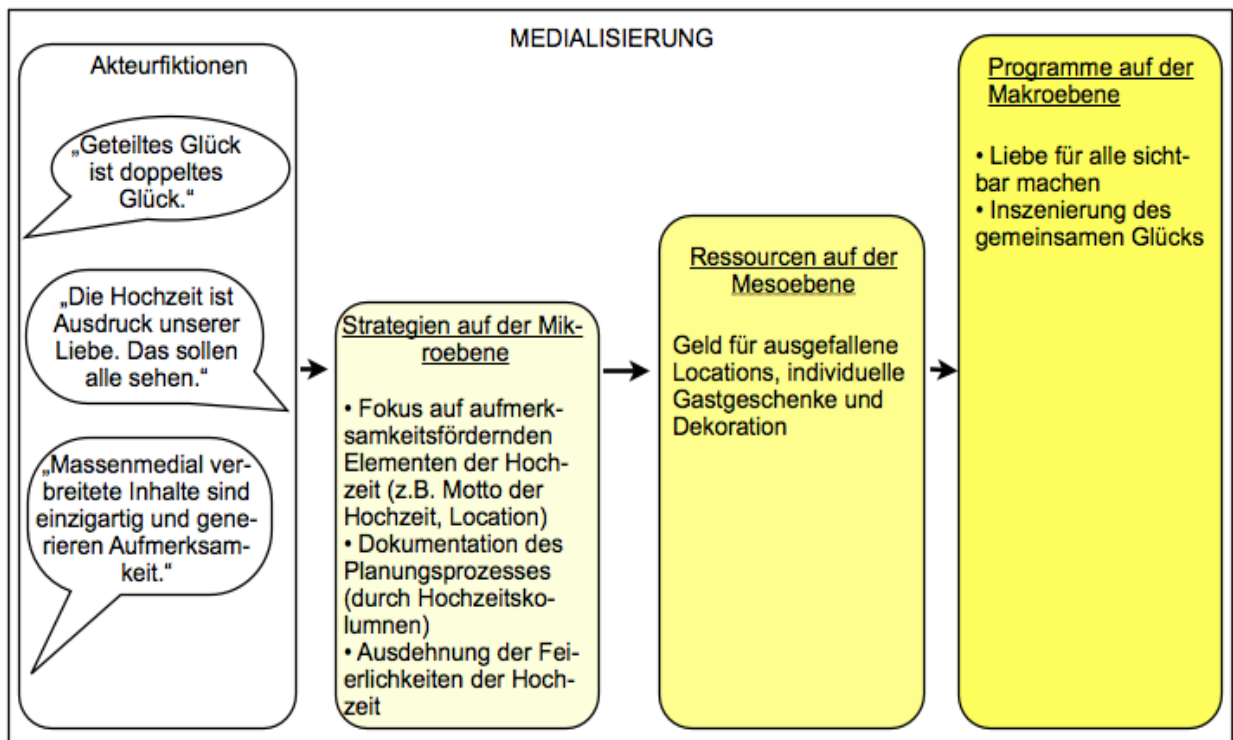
MEDIALISIERUNG

Akteurfiktionen

„Geteiltes Glück ist doppeltes Glück."

„Die Hochzeit ist Ausdruck unserer Liebe. Das sollen alle sehen."

„Massenmedial verbreitete Inhalte sind einzigartig und generieren Aufmerksamkeit."

Strategien auf der Mikroebene

• Fokus auf aufmerksamkeitsfördernden Elementen der Hochzeit (z.B. Motto der Hochzeit, Location)
• Dokumentation des Planungsprozesses (durch Hochzeitskolumnen)
• Ausdehnung der Feierlichkeiten der Hochzeit

Ressourcen auf der Mesoebene

Geld für ausgefallene Locations, individuelle Gastgeschenke und Dekoration

Programme auf der Makroebene

• Liebe für alle sichtbar machen
• Inszenierung des gemeinsamen Glücks